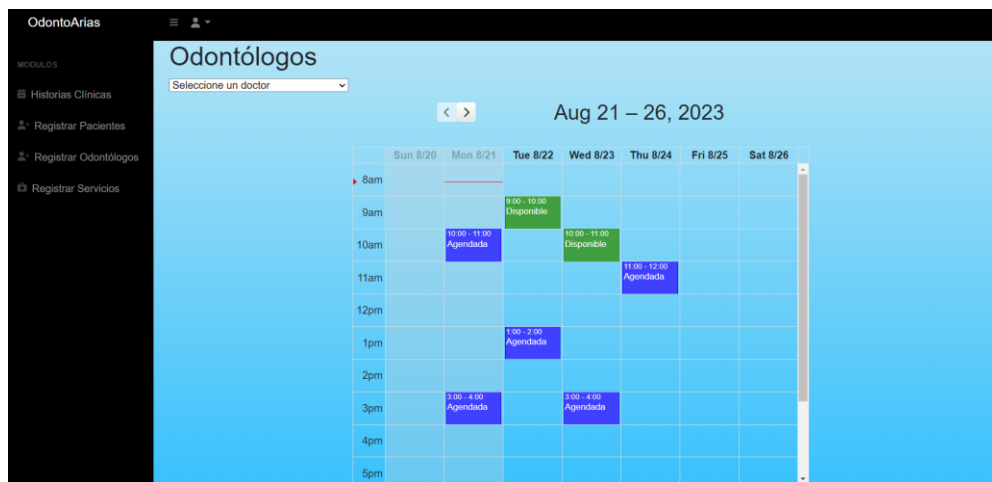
OdontoArias

MODULOS

Historias Clínicas

Registrar Pacientes

Registrar Odontólogos

Registrar Servicios

Odontólogos

Seleccione un doctor

< >

Aug 21 – 26, 2023

| | Sun 8/20 | Mon 8/21 | Tue 8/22 | Wed 8/23 | Thu 8/24 | Fri 8/25 | Sat 8/26 |
|---|---|---|---|---|---|---|---|
| 8am | | | | | | | |
| 9am | | | 9:00 - 10:00 Disponible | | | | |
| 10am | | 10:00 - 11:00 Agendada | | 10:00 - 11:00 Disponible | | | |
| 11am | | | | | 11:00 - 12:00 Agendada | | |
| 12pm | | | | | | | |
| 1pm | | | 1:00 - 2:00 Agendada | | | | |
| 2pm | | | | | | | |
| 3pm | | 3:00 - 4:00 Agendada | | 3:00 - 4:00 Agendada | | | |
| 4pm | | | | | | | |
| 5pm | | | | | | | |